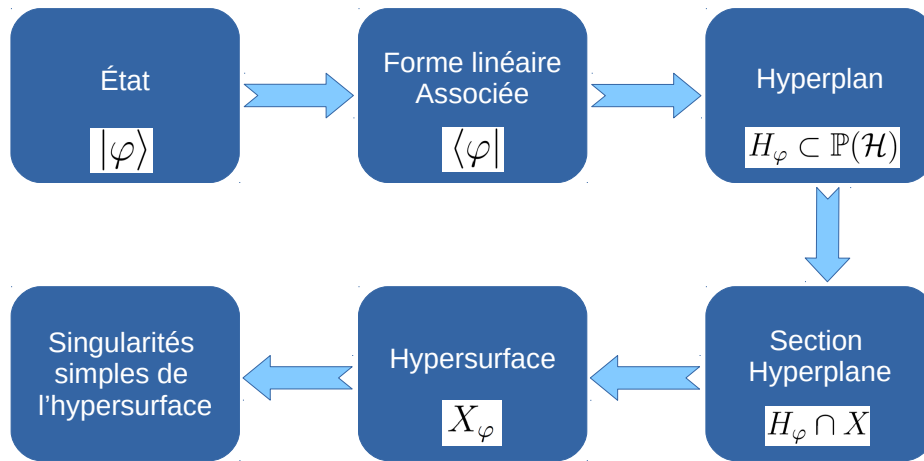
État

$|\varphi\rangle$

Forme linéaire Associée

$\langle\varphi|$

Hyperplan

$H_\varphi \subset \mathbb{P}(\mathcal{H})$

Section Hyperplane

$H_\varphi \cap X$

Hypersurface

$X_\varphi$

Singularités simples de l'hypersurface